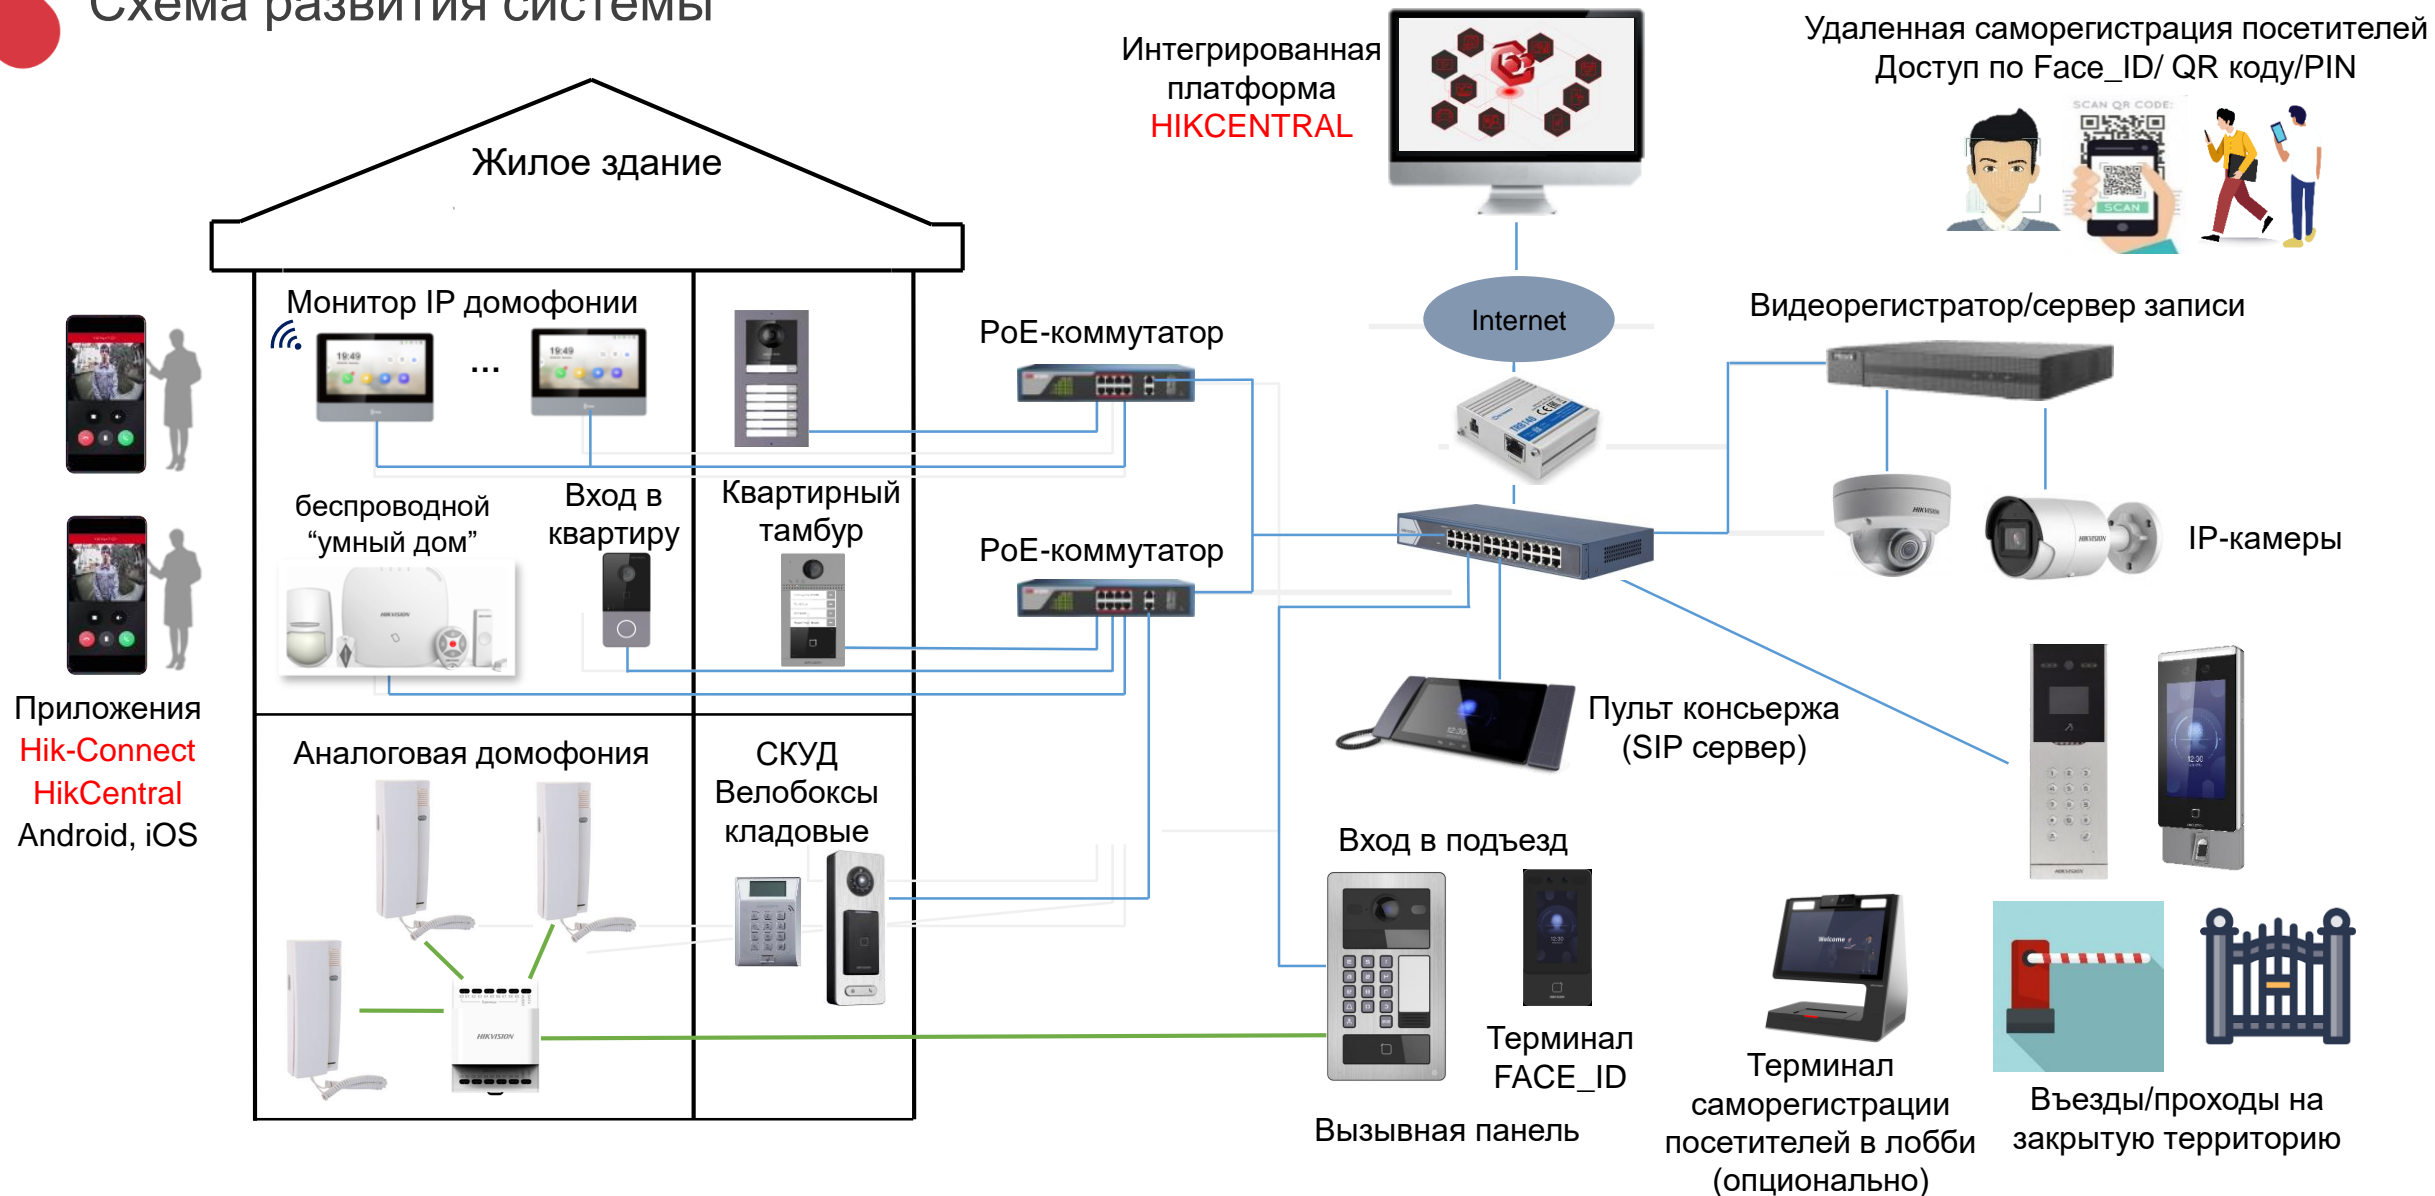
Схема развития системы

Интегрированная платформа HIKCENTRAL

Удаленная саморегистрация посетителей Доступ по Face_ID/ QR коду/PIN

SCAN QR CODE:

SCAN

Жилое здание

Монитор IP домофонии

...

PoE-коммутатор

Internet

Видеорегистратор/сервер записи

беспроводной “умный дом”

Вход в квартиру

Квартирный тамбур

PoE-коммутатор

IP-камеры

Приложения Hik-Connect HikCentral Android, iOS

Аналоговая домофония

СКУД Велобоксы кладовые

Пульт консьержа (SIP сервер)

Вход в подъезд

Терминал FACE_ID

Вызывная панель

Терминал саморегистрации посетителей в лобби (опционально)

Въезды/проходы на закрытую территорию